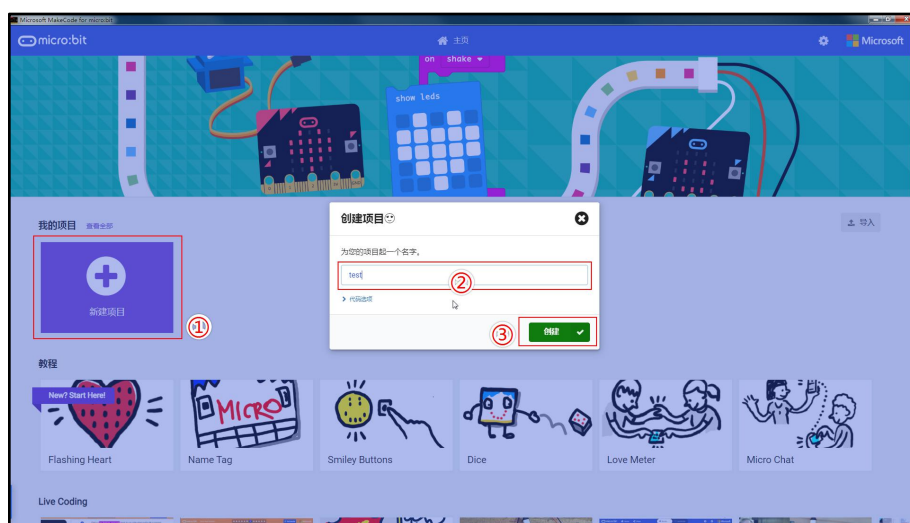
Microsoft MakeCode for micro:bit

micro:bit

主页

Microsoft

on shake

show leds

我的项目 查看全部

导入

新建项目

①

创建项目

为您的项目起一个名字。

test

②

代码选项

③

创建

教程

New? Start Here!

MICRO

Flashing Heart

Name Tag

Smiley Buttons

Dice

Love Meter

Micro Chat

Live Coding